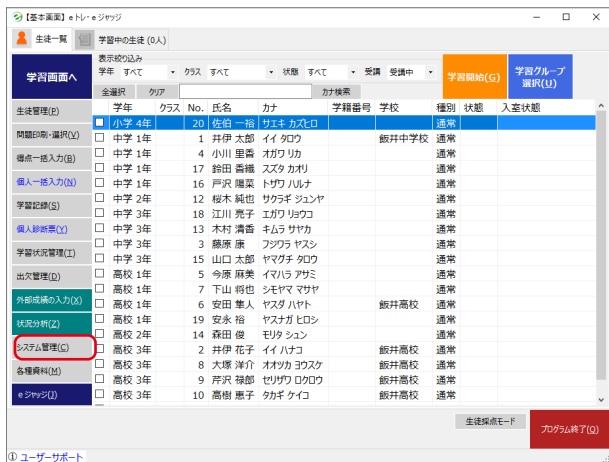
【基本画面】eトレ・eジャッジ

生徒一覧　学習中の生徒 (0人)

表示絞り込み
学年 すべて　クラス すべて　状態 すべて　受講 受講中

学習画面へ

全選択　クリア　カナ検索

学習開始(G)

学習グループ選択(U)

生徒管理(P)
問題印刷・選択(V)
得点一括入力(B)
個人一括入力(N)
学習記録(S)
個人診断票(Y)
学習状況管理(T)
出欠管理(D)
外部成績の入力(X)
状況分析(Z)
システム管理(C)
各種資料(M)
eジャッジ(J)

| | 学年 | クラス | No. | 氏名 | カナ | 学籍番号 | 学校 | 種別 | 状態 | 入室状態 |
|---|---|---|---|---|---|---|---|---|---|---|
| ☐ | 小学 4年 | | 20 | 佐伯 一裕 | サエキ カズヒロ | | | 通常 | | |
| ☐ | 中学 1年 | | 1 | 井伊 太郎 | イイ タロウ | | 飯井中学校 | 通常 | | |
| ☐ | 中学 1年 | | 4 | 小川 里香 | オガワ リカ | | | 通常 | | |
| ☐ | 中学 1年 | | 17 | 鈴田 香織 | スズタ カオリ | | | 通常 | | |
| ☐ | 中学 1年 | | 16 | 戸沢 陽菜 | トザワ ハルナ | | | 通常 | | |
| ☐ | 中学 2年 | | 12 | 桜木 純也 | サクラギ ジュンヤ | | | 通常 | | |
| ☐ | 中学 3年 | | 18 | 江川 亮子 | エガワ リョウコ | | | 通常 | | |
| ☐ | 中学 3年 | | 13 | 木村 清香 | キムラ サヤカ | | | 通常 | | |
| ☐ | 中学 3年 | | 3 | 藤原 康 | フジワラ ヤスシ | | | 通常 | | |
| ☐ | 中学 3年 | | 15 | 山口 太郎 | ヤマグチ タロウ | | | 通常 | | |
| ☐ | 高校 1年 | | 5 | 今原 麻美 | イマハラ アサミ | | | 通常 | | |
| ☐ | 高校 1年 | | 7 | 下山 将也 | シモヤマ マサヤ | | | 通常 | | |
| ☐ | 高校 1年 | | 6 | 安田 隼人 | ヤスダ ハヤト | | 飯井高校 | 通常 | | |
| ☐ | 高校 1年 | | 19 | 安永 裕 | ヤスナガ ヒロシ | | | 通常 | | |
| ☐ | 高校 2年 | | 14 | 森田 俊 | モリタ シュン | | | 通常 | | |
| ☐ | 高校 3年 | | 2 | 井伊 花子 | イイ ハナコ | | 飯井高校 | 通常 | | |
| ☐ | 高校 3年 | | 8 | 大塚 洋介 | オオツカ ヨウスケ | | 飯井高校 | 通常 | | |
| ☐ | 高校 3年 | | 9 | 芹沢 禄郎 | セリザワ ロクロウ | | 飯井高校 | 通常 | | |
| ☐ | 高校 3年 | | 10 | 高樹 恵子 | タカギ ケイコ | | 飯井高校 | 通常 | | |

生徒採点モード

プログラム終了(Q)

ユーザーサポート